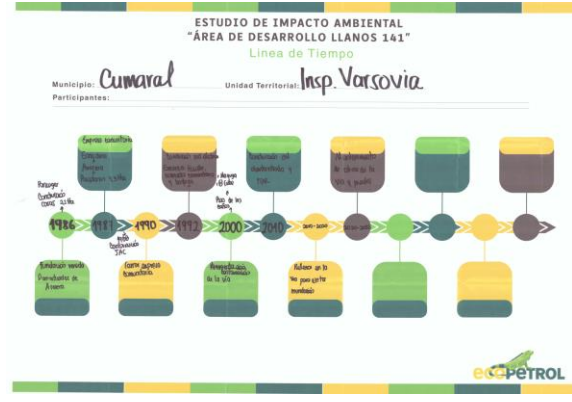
ESTUDIO DE IMPACTO AMBIENTAL
"ÁREA DE DESARROLLO LLANOS 141"
Línea de Tiempo

Municipio: Cumaral
Unidad Territorial: Insp. Varsovia
Participantes:

Empresa transportadora
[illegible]
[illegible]

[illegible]

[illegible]

Ganadería
Construcción de casas 2 sitio

1986
1987
1990
1992
2000
2010
2005-2010
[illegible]

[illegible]

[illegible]

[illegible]

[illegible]

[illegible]

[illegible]

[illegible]

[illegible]

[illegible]

ecopetrol